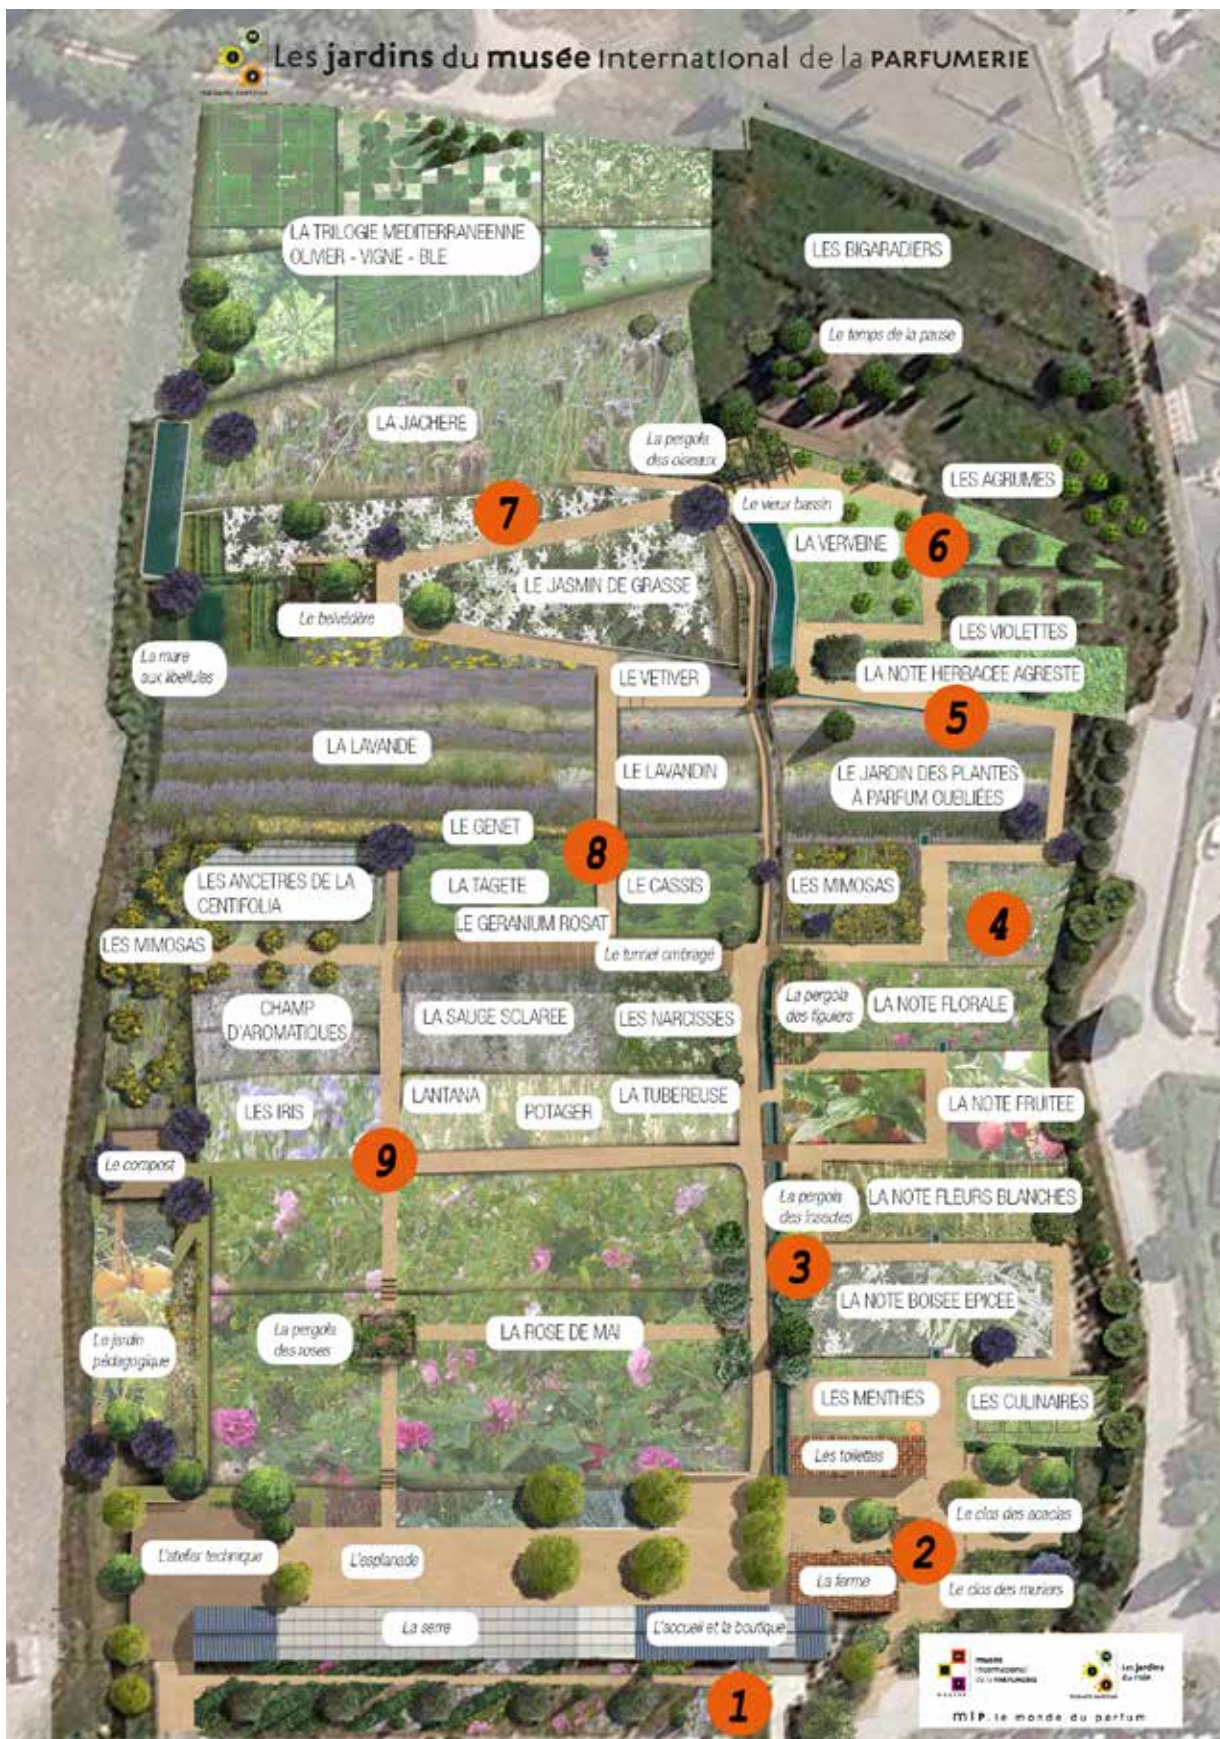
Les jardins du musée international de la PARFUMERIE

LA TRILOGIE MEDITERRANEENNE OLIVIER - VIGNE - BLE

LES BIGARADIERS

Le temps de la pause

LA JACHERE

La pergola des oiseaux

LES AGRUMES

7

Le vieux bassin

LA VERVEINE

6

LE JASMIN DE GRASSE

Le belvédère

LES VIOLETTES

La mare aux libellules

LE VETIVER

LA NOTE HERBACEE AGRESTE

5

LA LAVANDE

LE LAVANDIN

LE JARDIN DES PLANTES A PARFUM OUBLIÉES

LE GENET

8

LES ANCETRES DE LA CENTIFOLIA

LA TAGETE

LE CASSIS

LES MIMOSAS

4

LE GERANIUM ROSAT

LES MIMOSAS

Le tunnel ombragé

CHAMP D'AROMATIQUES

LA SAUGE SCLAREE

LES NARCISSES

La pergola des figuiers

LA NOTE FLORALE

LES IRIS

LANTANA

POTAGER

LA TUBEREUSE

LA NOTE FRUITEE

Le compost

9

La pergola des insectes

LA NOTE FLEURS BLANCHES

3

LA NOTE BOISEE EPICEE

Le jardin pédagogique

La pergola des roses

LA ROSE DE MAI

LES MENTHES

LES CULINAIRES

Les toilettes

Le clos des acacias

2

L'atelier technique

L'esplanade

La ferme

Le clos des muriers

La serre

L'accueil et la boutique

1

musée international de la PARFUMERIE

Les jardins du mip

mip. le monde du parfum